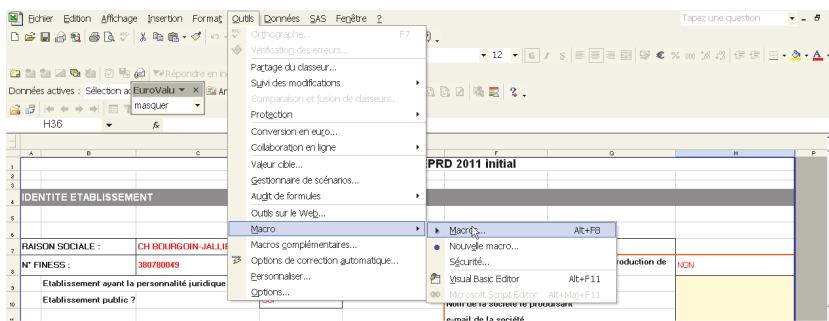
Fichier Edition Affichage Insertion Format Outils Données SAS Fenêtre ?

Tapez une question

Orthographe... F7
Vérification des erreurs...
Partage du classeur...
Suivi des modifications
Comparaison et fusion de classeurs...
Protection
Conversion en euro...
Collaboration en ligne
Valeur cible...
Gestionnaire de scénarios...
Audit de formules
Outils sur le Web...
Macro
Macros complémentaires...
Options de correction automatique...
Personnaliser...
Options...

Macros... Alt+F8
Nouvelle macro...
Sécurité...
Visual Basic Editor Alt+F11
Microsoft Script Editor Alt+Maj+F11

Répondre en ins

Données actives : Sélection a EuroValu
masquer

H36 fx

12

A B C G H P

1 EPRD 2011 initial
2
3
4 IDENTITE ETABLISSEMENT
5
6
7 RAISON SOCIALE : CH BOURGOIN-JALLIE
8
9 N° FINESS : 380780049 roduction de NON
Etablissement ayant la personnalité juridique
10 Etablissement public ?
Nom de la société le produisant
e-mail de la société